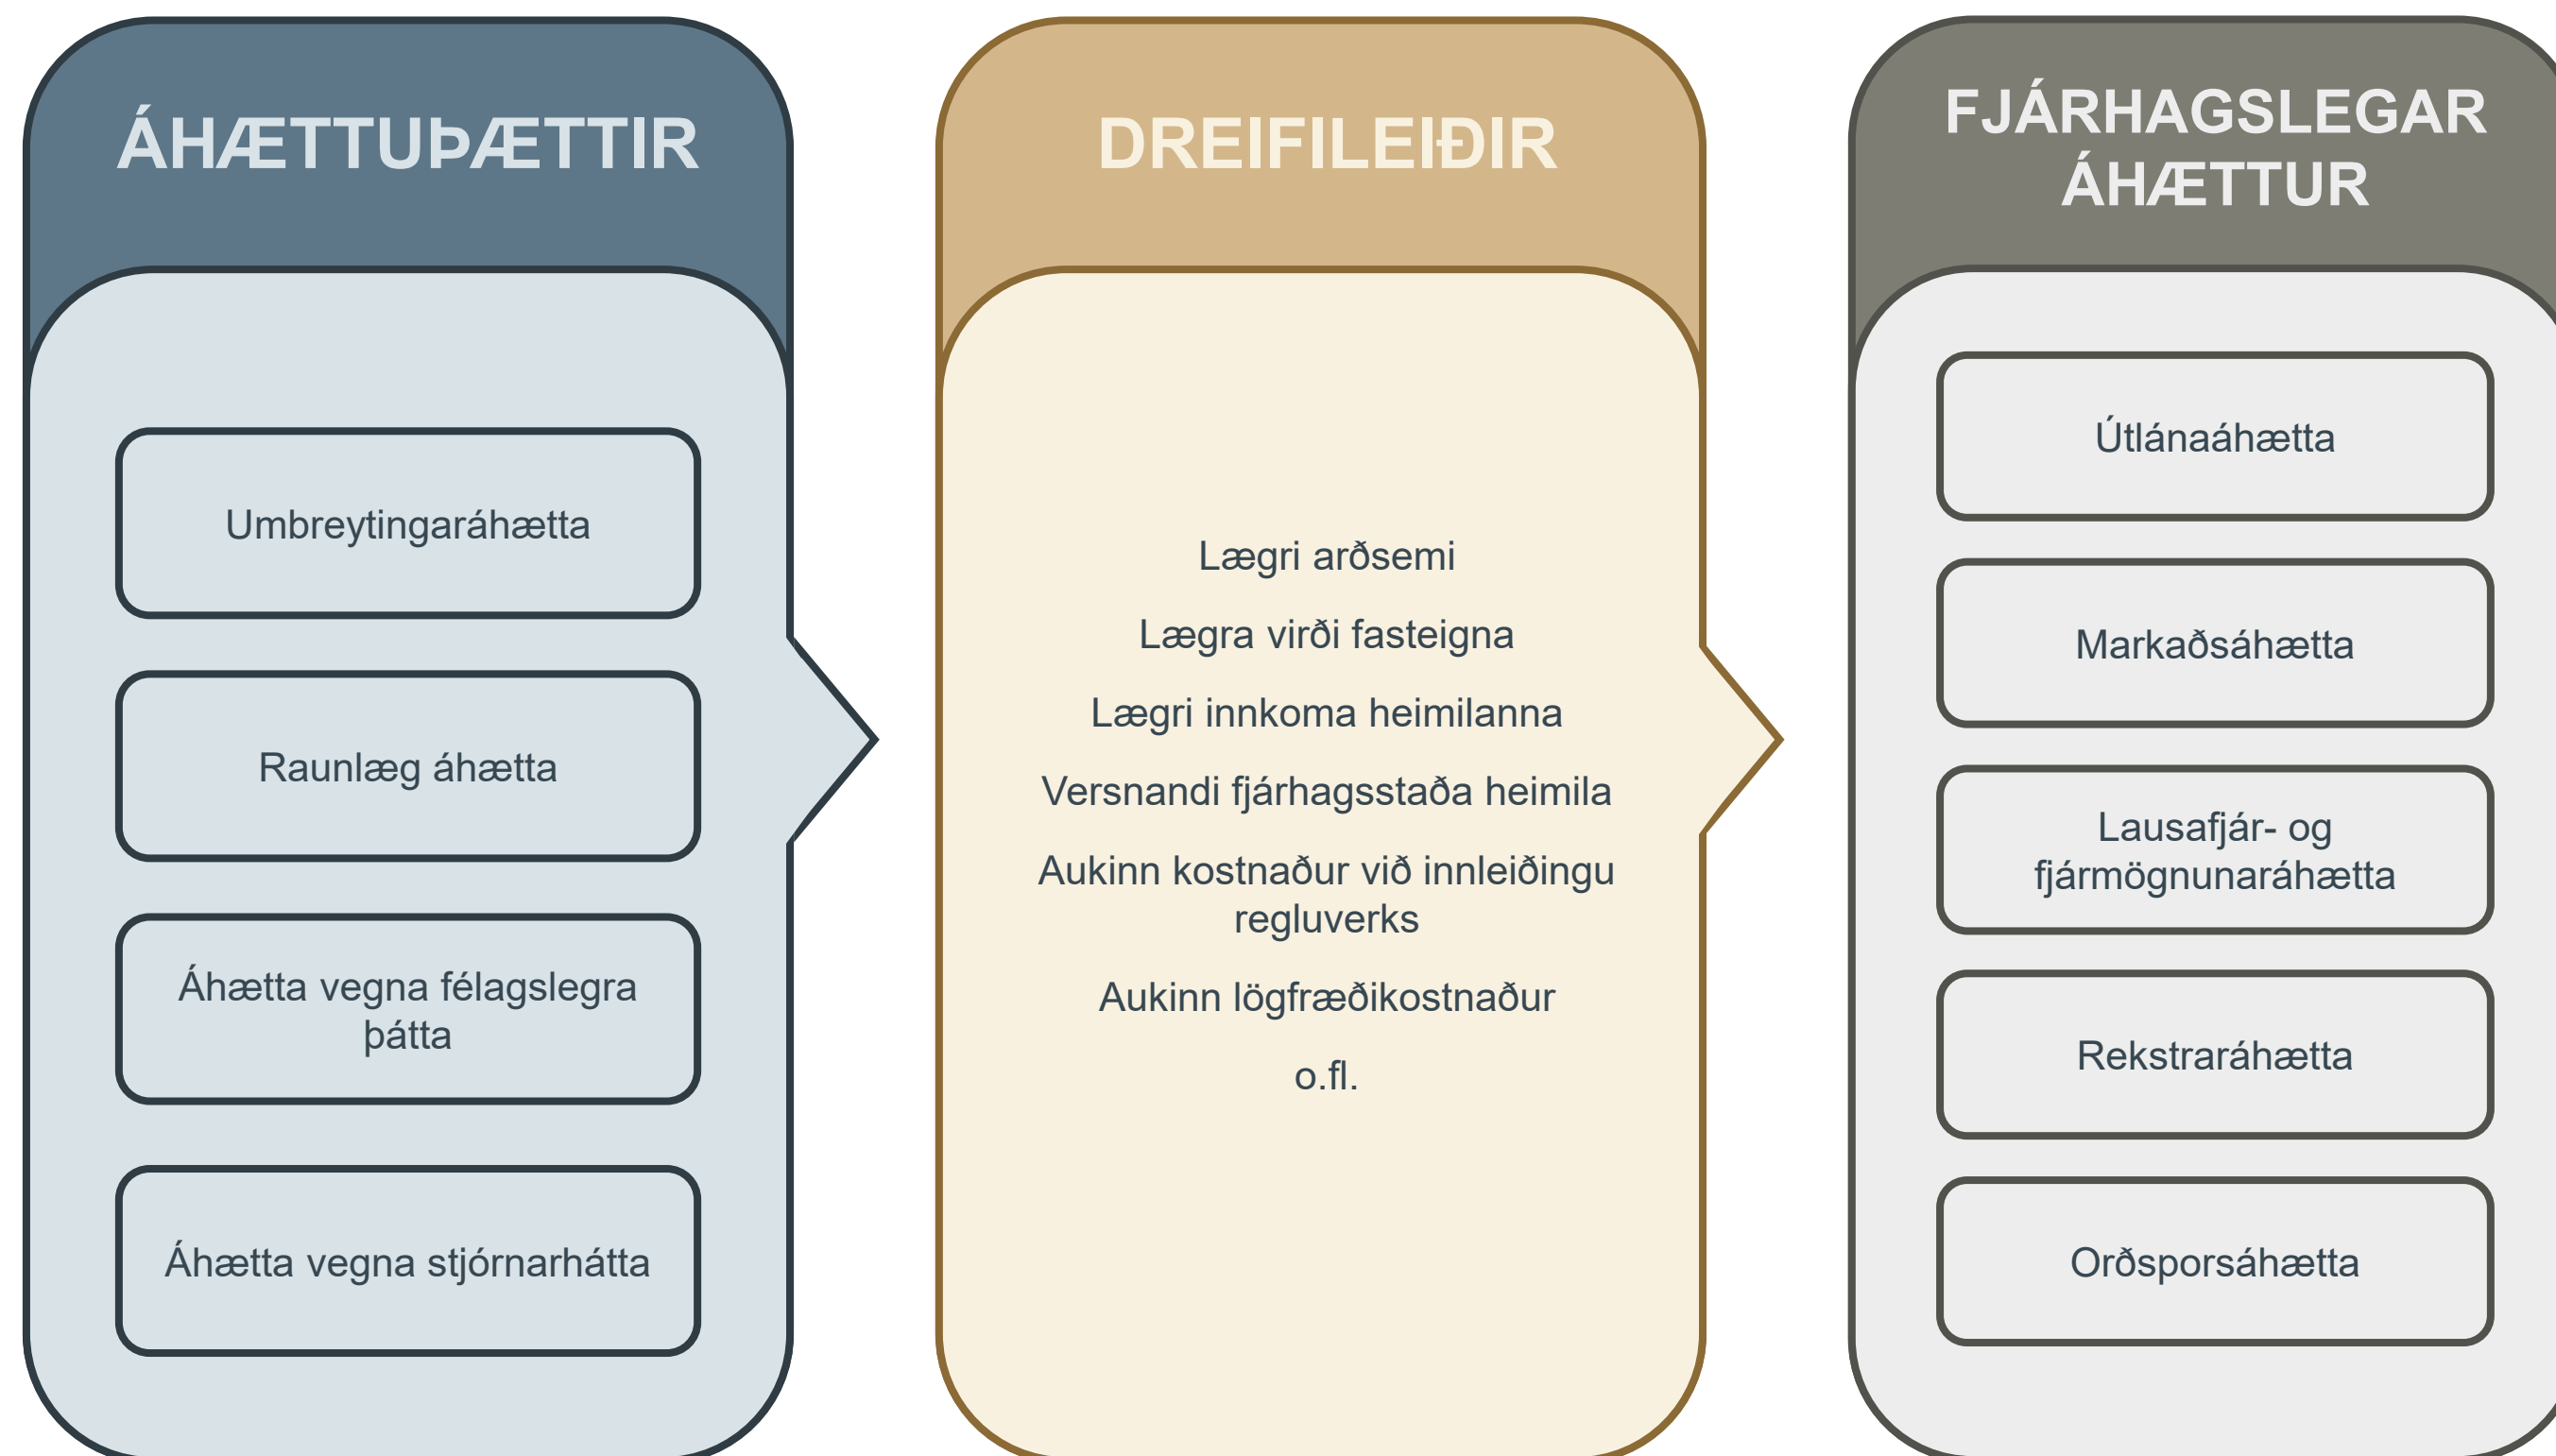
ÁHÆTTUÞÆTTIR

Umbreytingaráhætta

Raunlæg áhætta

Áhætta vegna félagslegra þátta

Áhætta vegna stjórnarhátta

DREIFILEIÐIR

Lægri arðsemi

Lægra virði fasteigna

Lægri innkoma heimilanna

Versnandi fjárhagsstaða heimila

Aukinn kostnaður við innleiðingu regluverks

Aukinn lögfræðikostnaður

o.fl.

FJÁRHAGSLEGAR ÁHÆTTUR

Útlánaáhætta

Markaðsáhætta

Lausafjár- og fjármögnunaráhætta

Rekstraráhætta

Orðsporsáhætta